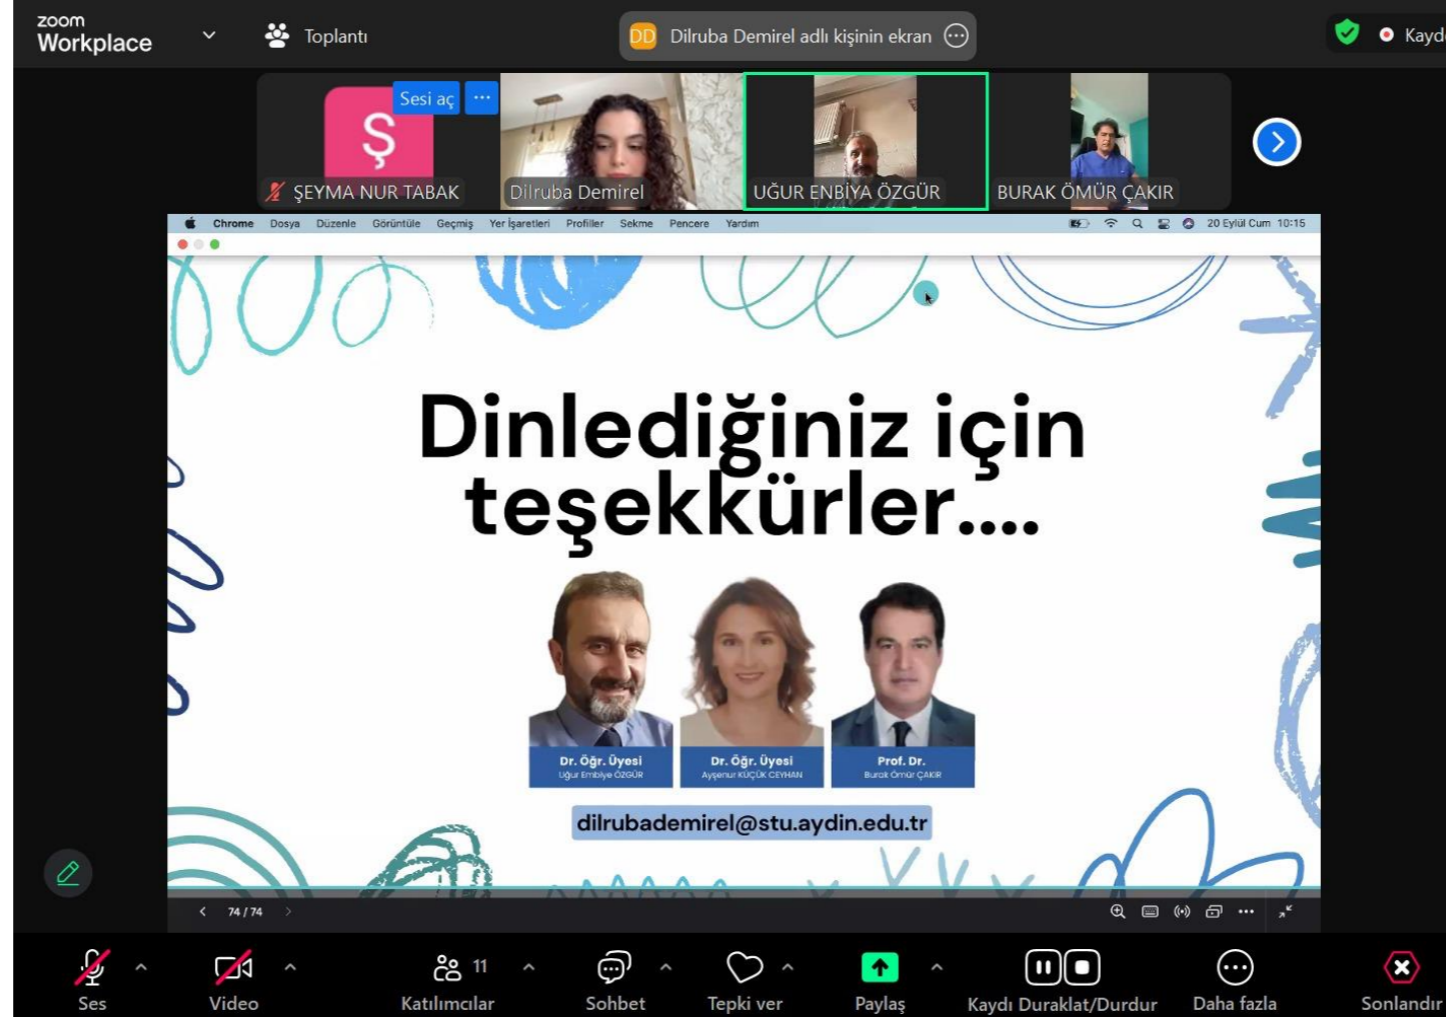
zoom Workplace

Toplantı

DD Dilruba Demirel adlı kişinin ekran

Kayd

Sesi aç

Ş

ŞEYMA NUR TABAK

Dilruba Demirel

UĞUR ENBİYA ÖZGÜR

BURAK ÖMÜR ÇAKIR

Chrome Dosya Düzenle Görüntüle Geçmiş Yer İşaretleri Profiller Sekme Pencere Yardım

20 Eylül Cum 10:15

Dinlediğiniz için teşekkürler....

Dr. Öğr. Üyesi
Uğur Enbiya ÖZGÜR

Dr. Öğr. Üyesi
Ayşenur KÜÇÜK CEYHAN

Prof. Dr.
Burak Ömür ÇAKIR

dilrubademirel@stu.aydin.edu.tr

74 / 74

Ses

Video

11 Katılımcılar

Sohbet

Tepki ver

Paylaş

Kaydı Duraklat/Durdur

Daha fazla

Sonlandır